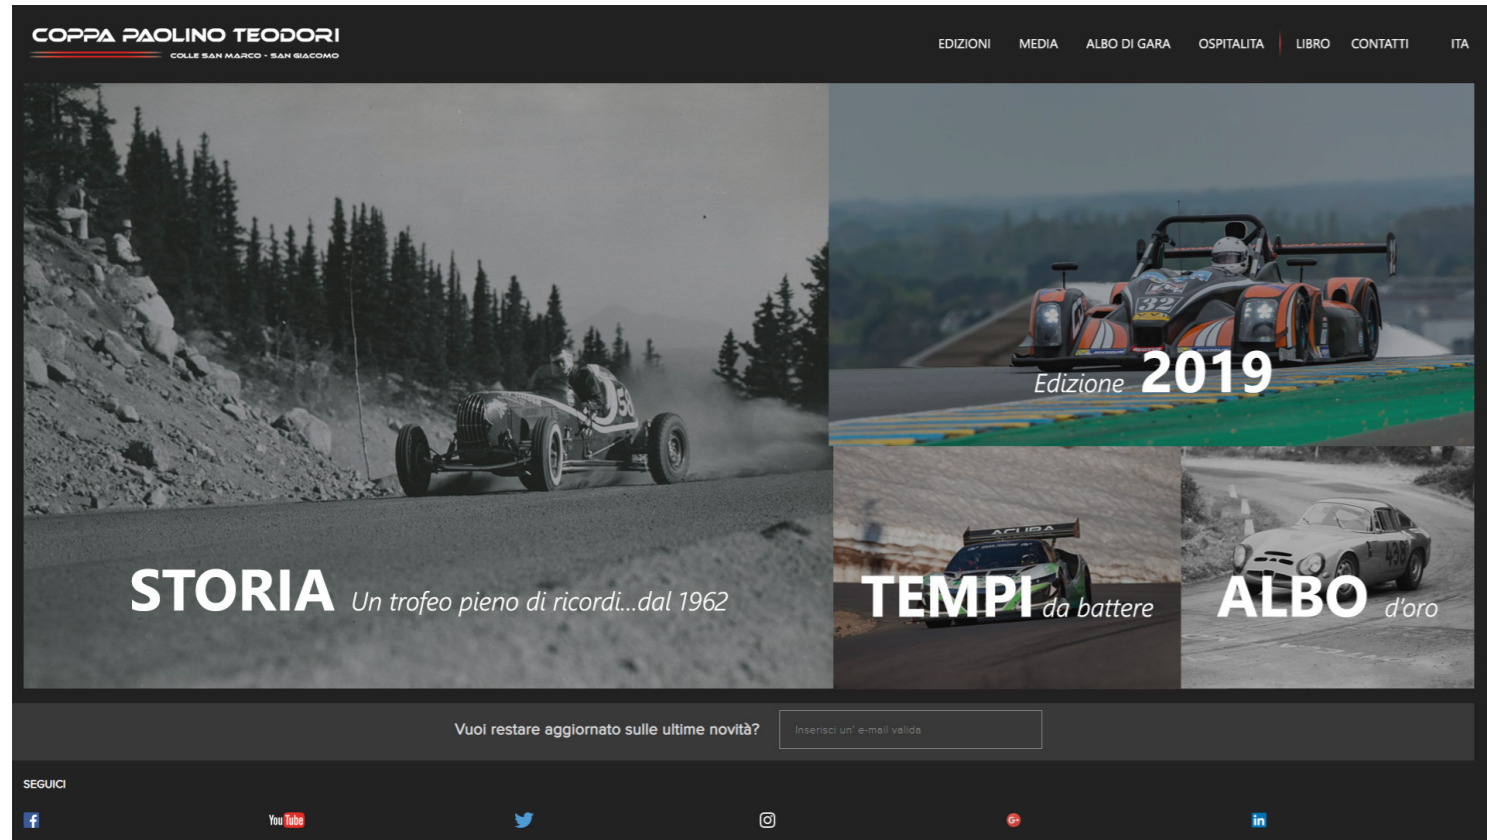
COPPA PAOLINO TEODORI
COLLE SAN MARCO - SAN GIACOMO

EDIZIONI MEDIA ALBO DI GARA OSPITALITA LIBRO CONTATTI ITA

Edizione 2019

STORIA Un trofeo pieno di ricordi...dal 1962

TEMPI da battere

ALBO d'oro

Vuoi restare aggiornato sulle ultime novità?

Inserisci un' e-mail valida

SEGUICI

YouTube